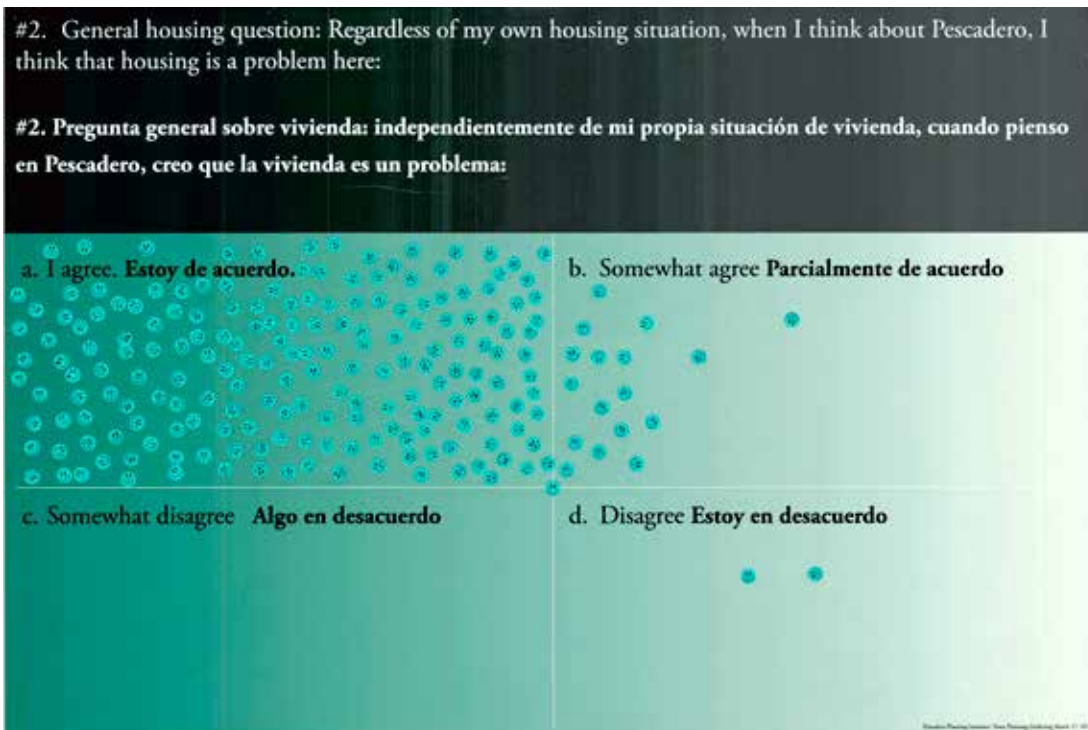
#2. General housing question: Regardless of my own housing situation, when I think about Pescadero, I think that housing is a problem here:

#2. Pregunta general sobre vivienda: independientemente de mi propia situación de vivienda, cuando pienso en Pescadero, creo que la vivienda es un problema:

a. I agree. Estoy de acuerdo.

b. Somewhat agree Parcialmente de acuerdo

c. Somewhat disagree Algo en desacuerdo

d. Disagree Estoy en desacuerdo

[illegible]